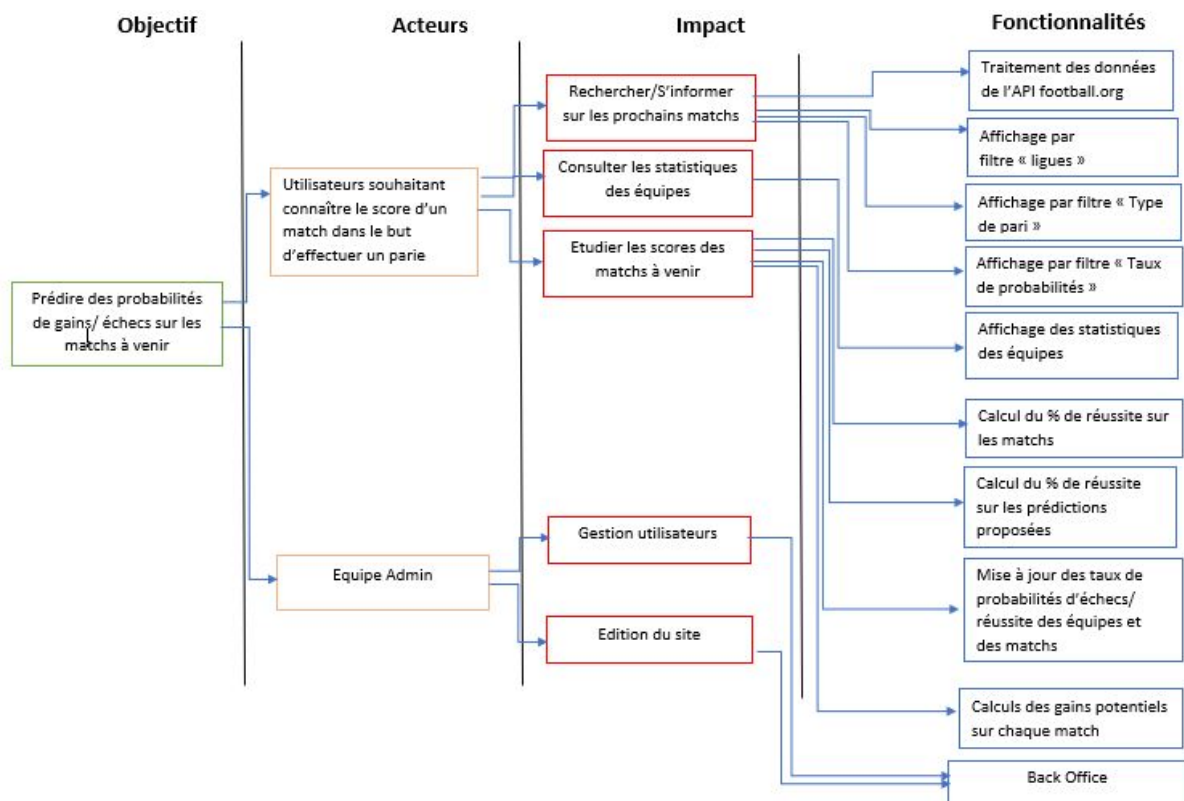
Objectif

Acteurs

Impact

Fonctionnalités

Prédire des probabilités de gains/ échecs sur les matchs à venir

Utilisateurs souhaitant connaître le score d'un match dans le but d'effectuer un parie

Equipe Admin

Rechercher/S'informer sur les prochains matchs

Consulter les statistiques des équipes

Etudier les scores des matchs à venir

Gestion utilisateurs

Edition du site

Traitement des données de l'API football.org

Affichage par filtre « ligues »

Affichage par filtre « Type de pari »

Affichage par filtre « Taux de probabilités »

Affichage des statistiques des équipes

Calcul du % de réussite sur les matchs

Calcul du % de réussite sur les prédictions proposées

Mise à jour des taux de probabilités d'échecs/ réussite des équipes et des matchs

Calculs des gains potentiels sur chaque match

Back Office